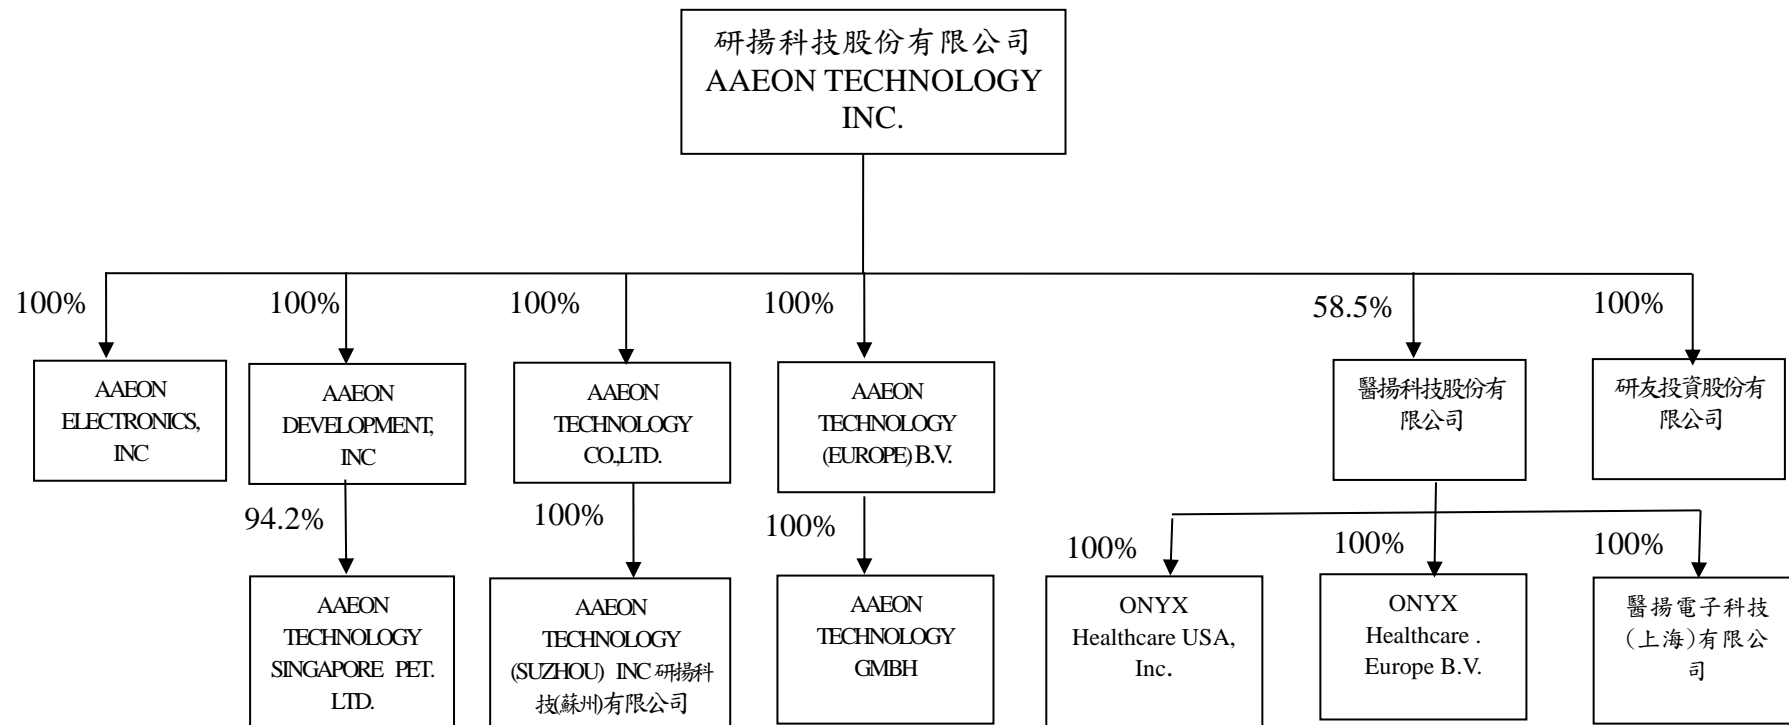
研揚科技股份有限公司
AAEON TECHNOLOGY INC.

100%
AAEON ELECTRONICS, INC

100%
AAEON DEVELOPMENT, INC

94.2%
AAEON TECHNOLOGY SINGAPORE PET. LTD.

100%
AAEON TECHNOLOGY CO.,LTD.

100%
AAEON TECHNOLOGY (SUZHOU) INC 研揚科技(蘇州)有限公司

100%
AAEON TECHNOLOGY (EUROPE) B.V.

100%
AAEON TECHNOLOGY GMBH

58.5%
醫揚科技股份有限公司

100%
ONYX Healthcare USA, Inc.

100%
ONYX Healthcare . Europe B.V.

100%
醫揚電子科技(上海)有限公司

100%
研友投資股份有限公司